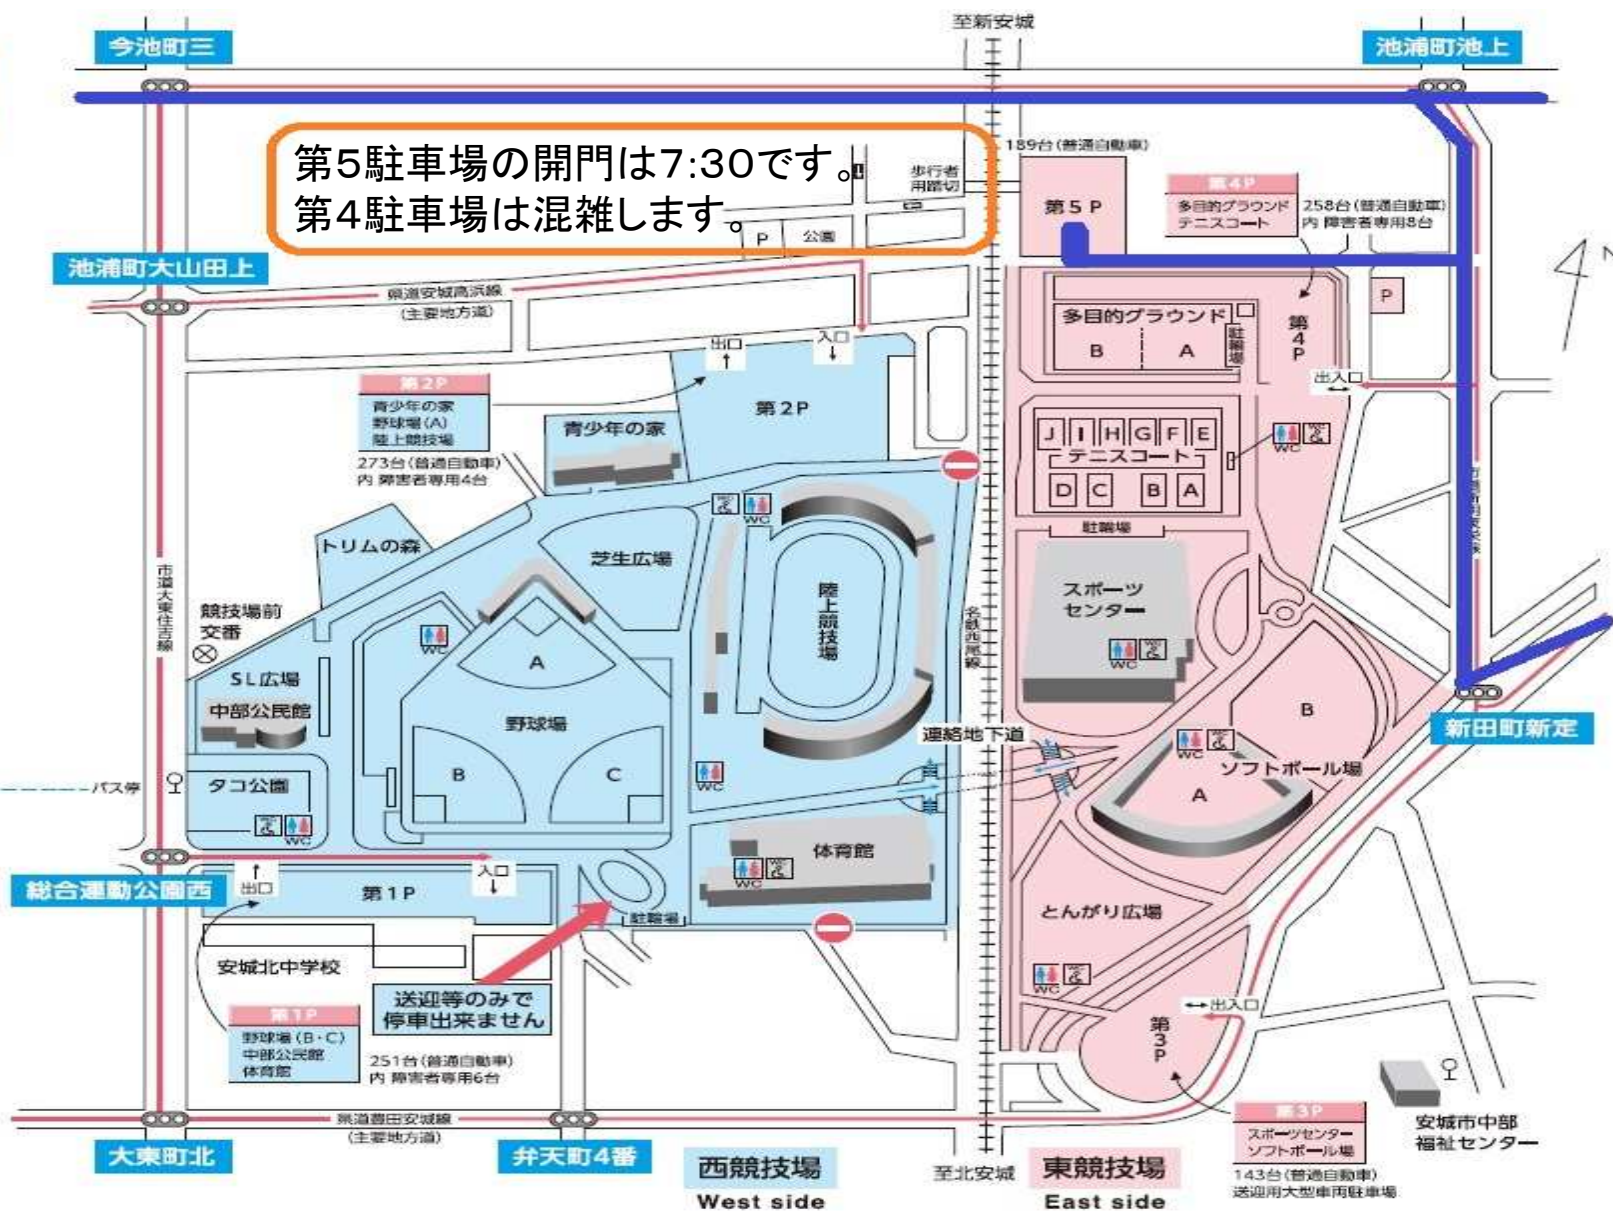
至新安城

今池町三

池浦町池上

第5駐車場の開門は7:30です。
第4駐車場は混雑します。

歩行者用踏切

P 公園

189台（普通自動車）

第5P

第4P
多目的グラウンド
テニスコート

258台（普通自動車）
内 障害者専用8台

池浦町大山田上

県道安城高浜線
（主要地方道）

出口 入口

多目的グラウンド
B A
駐輪場

第4P

P

出入口

第2P
青少年の家
野球場（A）
陸上競技場

273台（普通自動車）
内 障害者専用4台

第2P

青少年の家

J I H G F E
テニスコート
D C B A

WC

WC

トリムの森

芝生広場

陸上競技場

駐輪場

スポーツセンター

WC

市道大東住吉線

競技場前交番

名鉄西尾線

WC

A

SL広場

中部公民館

野球場

連絡地下道

新田町新定

B

WC

ソフトボール場

バス停

タコ公園

B C

WC

A

WC

総合運動公園西

出口

入口

第1P

体育館

WC

駐輪場

とんがり広場

安城北中学校

送迎等のみで
停車出来ません

WC

出入口

第1P
野球場（B・C）
中部公民館
体育館

251台（普通自動車）
内 障害者専用6台

第3P

県道豊田安城線
（主要地方道）

第3P
スポーツセンター
ソフトボール場

143台（普通自動車）
送迎用大型車両駐車場

安城市中部福祉センター

大東町北

弁天町4番

西競技場
West side

至北安城

東競技場
East side